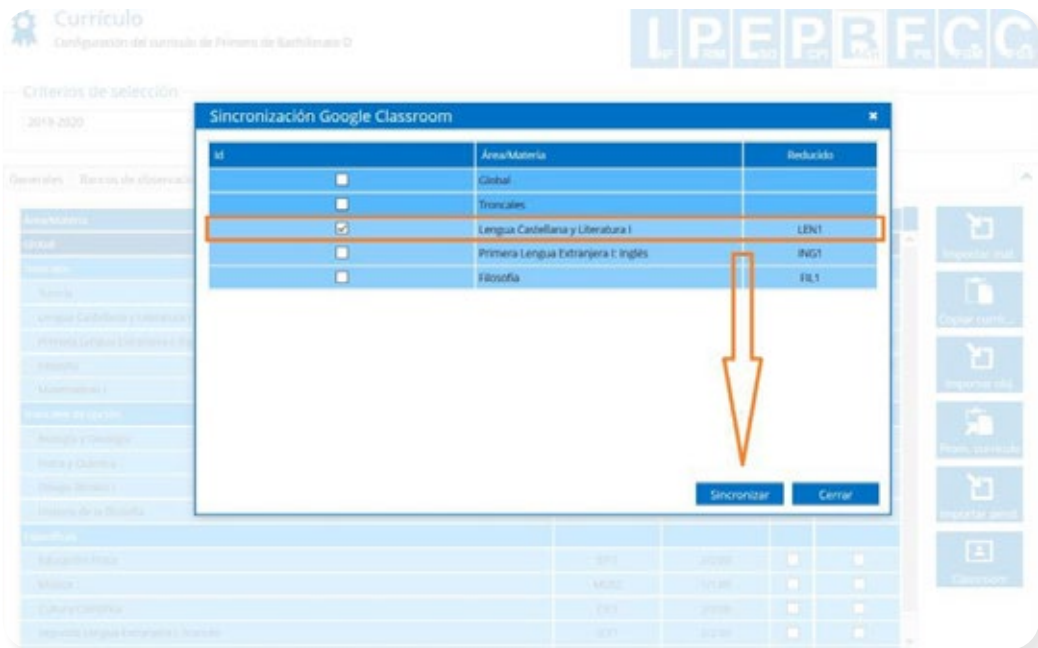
Currículo

Configuración del currículo de Primero de Bachillerato D

Criterios de selección

2019-2020

Generales

Sincronización Google Classroom

| Id | Área/Materia | Reducido |
|---|---|---|
| ☐ | Global | |
| ☐ | Troncales | |
| ☑ | Lengua Castellana y Literatura I | LEN1 |
| ☐ | Primera Lengua Extranjera I: Inglés | ING1 |
| ☐ | Filosofía | FIL1 |

Sincronizar

Cerrar

Área/Materia

Global

Troncales

Filosofía

Matemáticas I

Biología y Geología

Física y Química

Dibujo Técnico I

Historia de la Filosofía

Específicas

Educación Física

Música

Cultura Científica

Segunda Lengua Extranjera I: Francés

Importar stat

Copiar curri...

Importar xml

Exam. currículo

Importar perfil

Classroom